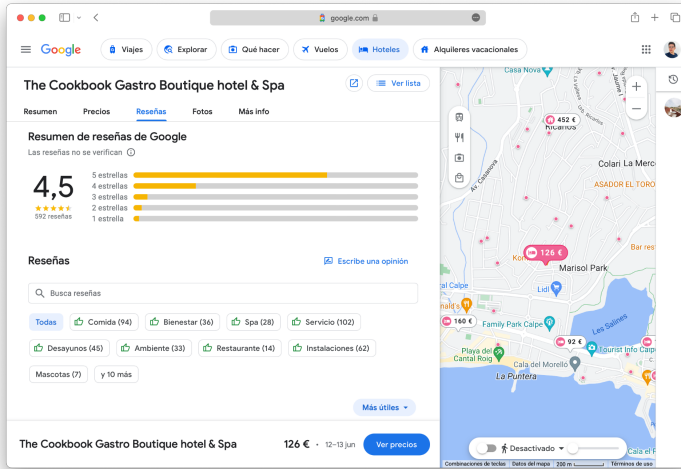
google.com

Google Viajes Explorar Qué hacer Vuelos Hoteles Alquileres vacacionales

The Cookbook Gastro Boutique hotel & Spa

Ver lista

Resumen Precios Reseñas Fotos Más info

Resumen de reseñas de Google

Las reseñas no se verifican

4,5

592 reseñas

5 estrellas
4 estrellas
3 estrellas
2 estrellas
1 estrella

Reseñas

Escribe una opinión

Busca reseñas

Todas Comida (94) Bienestar (36) Spa (28) Servicio (102) Desayunos (45) Ambiente (33) Restaurante (14) Instalaciones (62) Mascotas (7) y 10 más

Más útiles

The Cookbook Gastro Boutique hotel & Spa 126 € • 12–13 jun Ver precios

Casa Nova
452 €
ricanos
Colari La Merce
ASADOR EL TORO
Av. Casanova
Bar res
126 €
Kor
Marisol Park
Lidl
nald's
160 €
Family Park Calpe
Les Salines
Playa del Cantal Roig
92 €
Tourist Info Calpe
Cala del Morelló
La Puntera
Desactivado
Combinaciones de teclas Datos del mapa 200 m Términos de uso